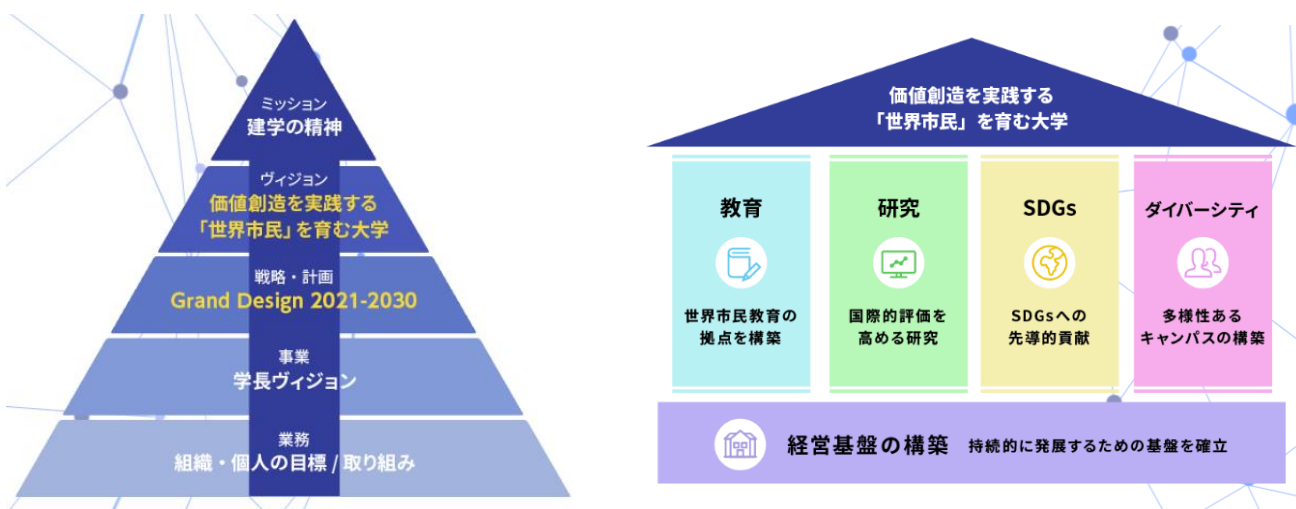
ミッション
建学の精神

ヴィジョン
価値創造を実践する
「世界市民」を育む大学

戦略・計画
Grand Design 2021-2030

事業
学長ヴィジョン

業務
組織・個人の目標 / 取り組み

価値創造を実践する
「世界市民」を育む大学

教育
世界市民教育の拠点を構築

研究
国際的評価を高める研究

SDGs
SDGsへの先導的貢献

ダイバーシティ
多様性あるキャンパスの構築

経営基盤の構築 持続的に発展するための基盤を確立